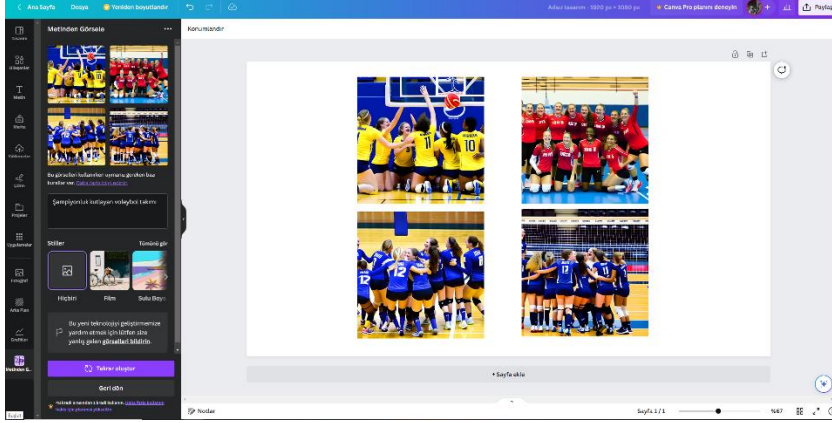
Ana Sayfa Dosya Yeniden boyutlandır

Adsız tasarım - 1920 px × 1080 px

Canva Pro planını deneyin

Paylaş

Tasarım

Öğeler

Metin

Marka

Yüklemeler

Çizim

Projeler

Uygulamalar

Fotoğraf

Arka Plan

Grafikler

Metinden G...

Metinden Görsele

Bu görselleri kullanırken uymanız gereken bazı kurallar var. Daha fazla bilgi edinin

Şampiyonluk kutlayan voleybol takımı

Stiller

Tümünü gör

Hiçbiri

Film

Sulu Boya

Bu yeni teknolojiyi geliştirmemize yardım etmek için lütfen size yanlış gelen görselleri bildirin.

Tekrar oluştur

Geri dön

Konumlandır

+ Sayfa ekle

Notlar

Sayfa 1 / 1

%67